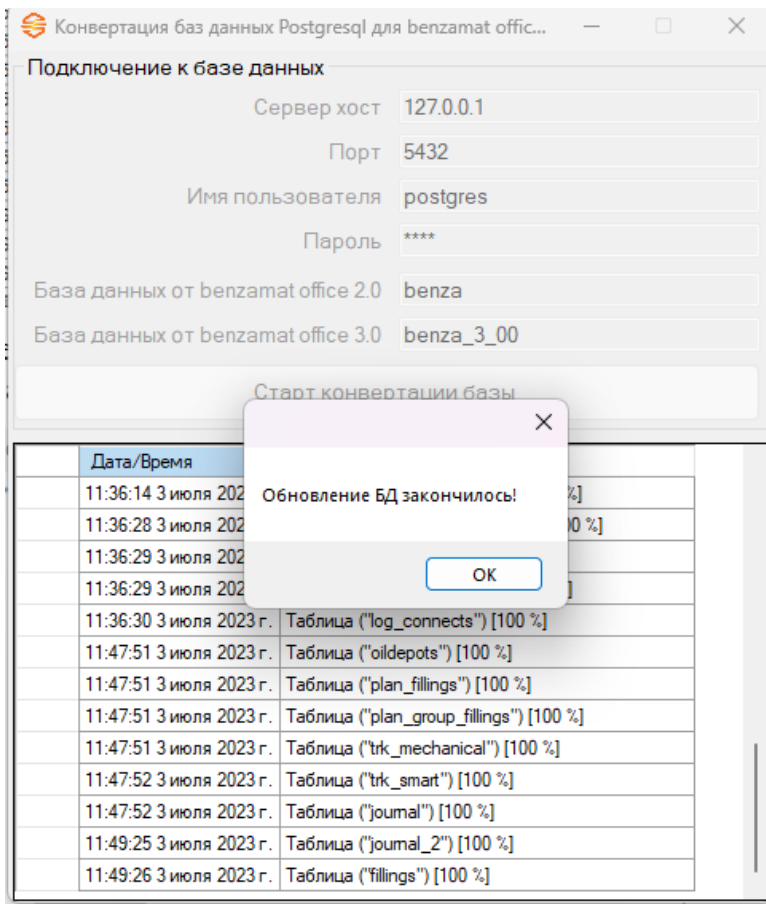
Конвертация баз данных Postgresql для benzamat offic...

Подключение к базе данных

Сервер хост 127.0.0.1

Порт 5432

Имя пользователя postgres

Пароль ****

База данных от benzamat office 2.0 benza

База данных от benzamat office 3.0 benza_3_00

Старт конвертации базы

| Дата/Время | |
|---|---|
| 11:36:14 3 июля 202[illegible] | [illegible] %] |
| 11:36:28 3 июля 202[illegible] | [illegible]0 %] |
| 11:36:29 3 июля 202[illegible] | |
| 11:36:29 3 июля 202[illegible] | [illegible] |
| 11:36:30 3 июля 2023 г. | Таблица ("log_connects") [100 %] |
| 11:47:51 3 июля 2023 г. | Таблица ("oildepots") [100 %] |
| 11:47:51 3 июля 2023 г. | Таблица ("plan_fillings") [100 %] |
| 11:47:51 3 июля 2023 г. | Таблица ("plan_group_fillings") [100 %] |
| 11:47:51 3 июля 2023 г. | Таблица ("trk_mechanical") [100 %] |
| 11:47:52 3 июля 2023 г. | Таблица ("trk_smart") [100 %] |
| 11:47:52 3 июля 2023 г. | Таблица ("journal") [100 %] |
| 11:49:25 3 июля 2023 г. | Таблица ("journal_2") [100 %] |
| 11:49:26 3 июля 2023 г. | Таблица ("fillings") [100 %] |

Обновление БД закончилось!

OK